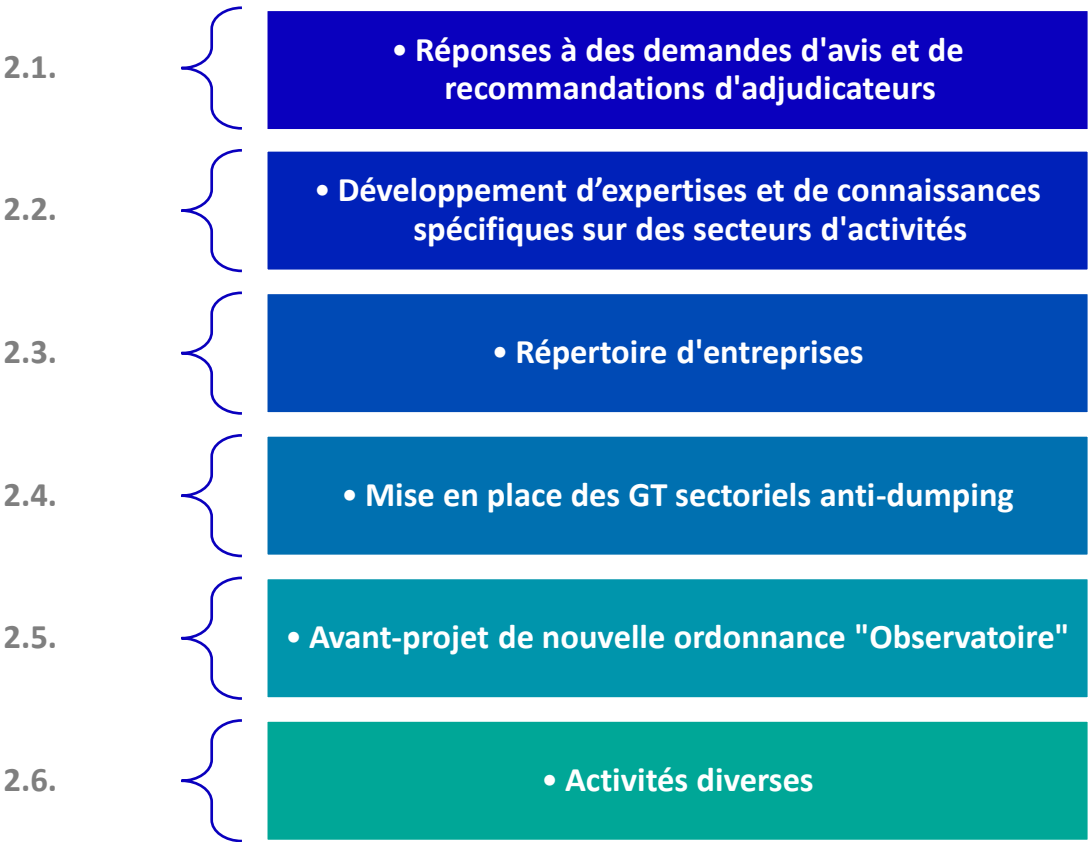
2.1.

• Réponses à des demandes d'avis et de recommandations d'adjudicateurs

2.2.

• Développement d’expertises et de connaissances spécifiques sur des secteurs d'activités

2.3.

• Répertoire d'entreprises

2.4.

• Mise en place des GT sectoriels anti-dumping

2.5.

• Avant-projet de nouvelle ordonnance "Observatoire"

2.6.

• Activités diverses